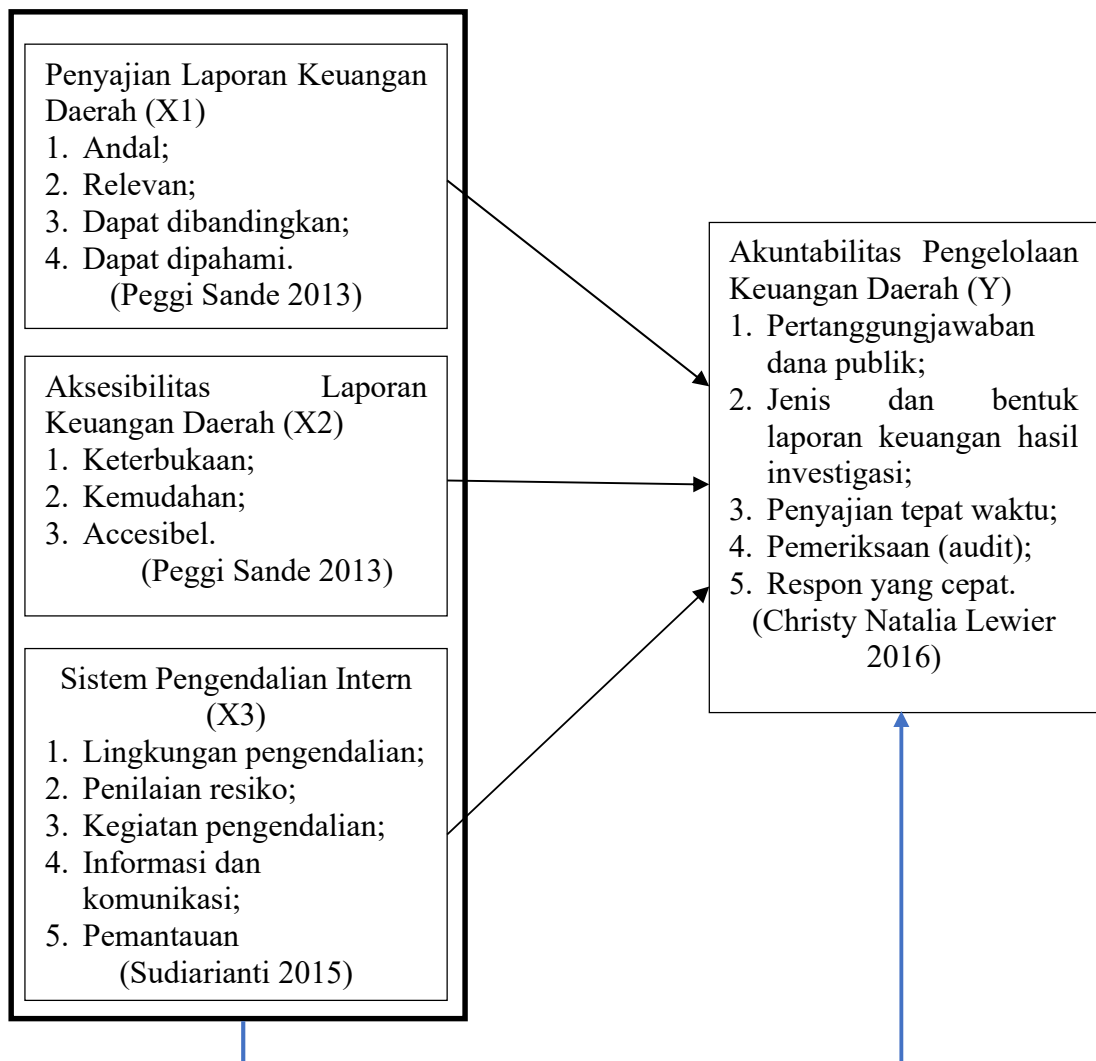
Penyajian Laporan Keuangan Daerah (X1)
1. Andal;
2. Relevan;
3. Dapat dibandingkan;
4. Dapat dipahami.
(Peggi Sande 2013)

Aksesibilitas Laporan Keuangan Daerah (X2)
1. Keterbukaan;
2. Kemudahan;
3. Accesibel.
(Peggi Sande 2013)

Sistem Pengendalian Intern (X3)
1. Lingkungan pengendalian;
2. Penilaian resiko;
3. Kegiatan pengendalian;
4. Informasi dan komunikasi;
5. Pemantauan
(Sudiarianti 2015)

Akuntabilitas Pengelolaan Keuangan Daerah (Y)
1. Pertanggungjawaban dana publik;
2. Jenis dan bentuk laporan keuangan hasil investigasi;
3. Penyajian tepat waktu;
4. Pemeriksaan (audit);
5. Respon yang cepat.
(Christy Natalia Lewier 2016)